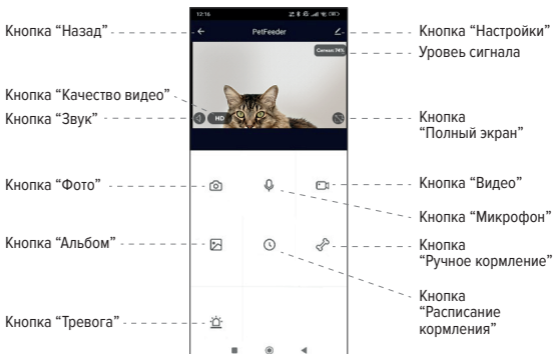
Кнопка "Назад"
12:16
PetFeeder
Кнопка "Настройки"
Сигнал 74%
Уровеь сигнала
Кнопка "Качество видео"
HD
Кнопка "Звук"
Кнопка "Полный экран"
Кнопка "Фото"
Кнопка "Видео"
Кнопка "Микрофон"
Кнопка "Альбом"
Кнопка "Ручное кормление"
Кнопка "Расписание кормления"
Кнопка "Тревога"